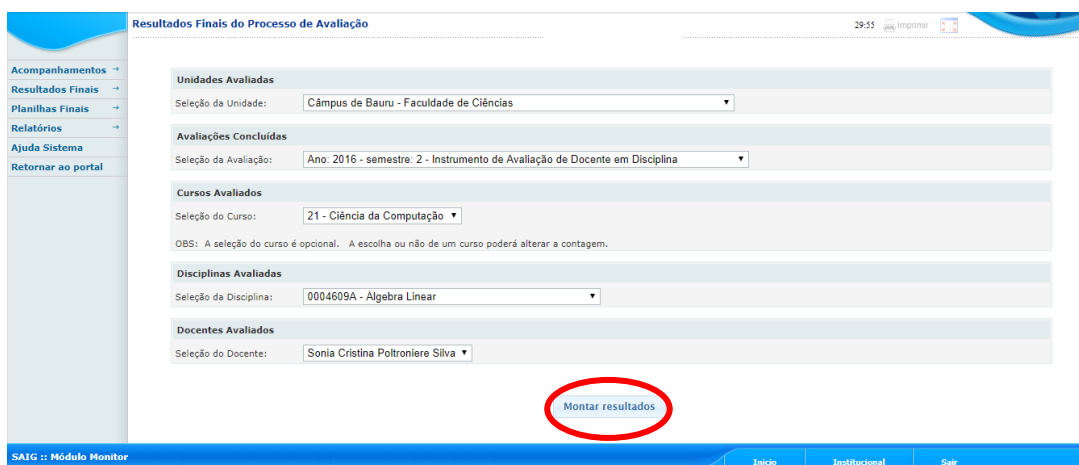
Resultados Finais do Processo de Avaliação

29:55 Imprimir

Acompanhamentos
Resultados Finais
Planilhas Finais
Relatórios
Ajuda Sistema
Retornar ao portal

Unidades Avaliadas
Seleção da Unidade: Câmpus de Bauru - Faculdade de Ciências

Avaliações Concluídas
Seleção da Avaliação: Ano: 2016 - semestre: 2 - Instrumento de Avaliação de Docente em Disciplina

Cursos Avaliados
Seleção do Curso: 21 - Ciência da Computação

OBS: A seleção do curso é opcional. A escolha ou não de um curso poderá alterar a contagem.

Disciplinas Avaliadas
Seleção da Disciplina: 0004609A - Álgebra Linear

Docentes Avaliados
Seleção do Docente: Sonia Cristina Poltroniere Silva

Montar resultados

SAIG :: Módulo Monitor
Início Institucional Sair